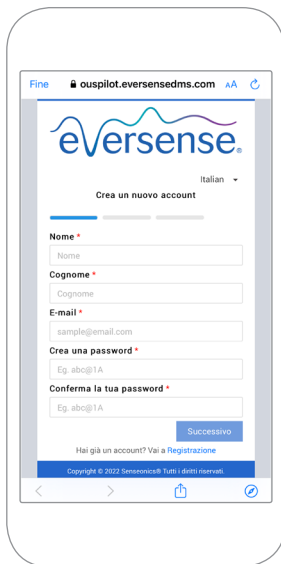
Fine ouspilot.eversensedms.com AA

eversense

Italian

Crea un nuovo account

Nome *
Nome

Cognome *
Cognome

E-mail *
sample@email.com

Crea una password *
Eg. abc@1A

Conferma la tua password *
Eg. abc@1A

Successivo

Hai già un account? Vai a Registrazione

Copyright © 2022 Senseonics® Tutti i diritti riservati.